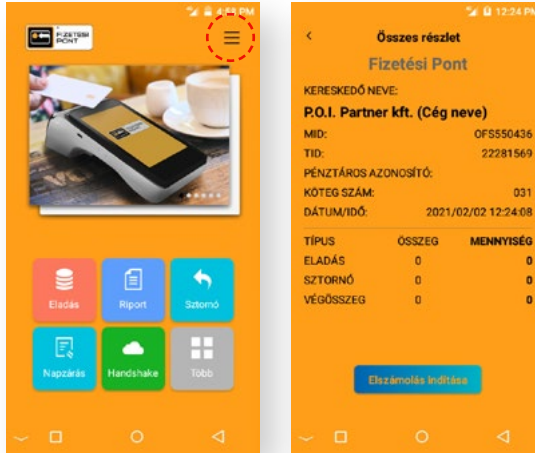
4:51 PM

FIZETÉSI PONT

Eladás
Riport
Sztornó
Napzárás
Handshake
Több

12:24 PM

Összes részlet

Fizetési Pont

KERESKEDŐ NEVE:
P.O.I. Partner kft. (Cég neve)
MID: OFS550436
TID: 22281569
PÉNZTÁROS AZONOSÍTÓ:
KÖTEG SZÁM: 031
DÁTUM/IDŐ: 2021/02/02 12:24:08

| TÍPUS | ÖSSZEG | MENNYISÉG |
|---|---|---|
| ELADÁS | 0 | 0 |
| SZTORNÓ | 0 | 0 |
| VÉGÖSSZEG | 0 | 0 |

Elszámolás indítása